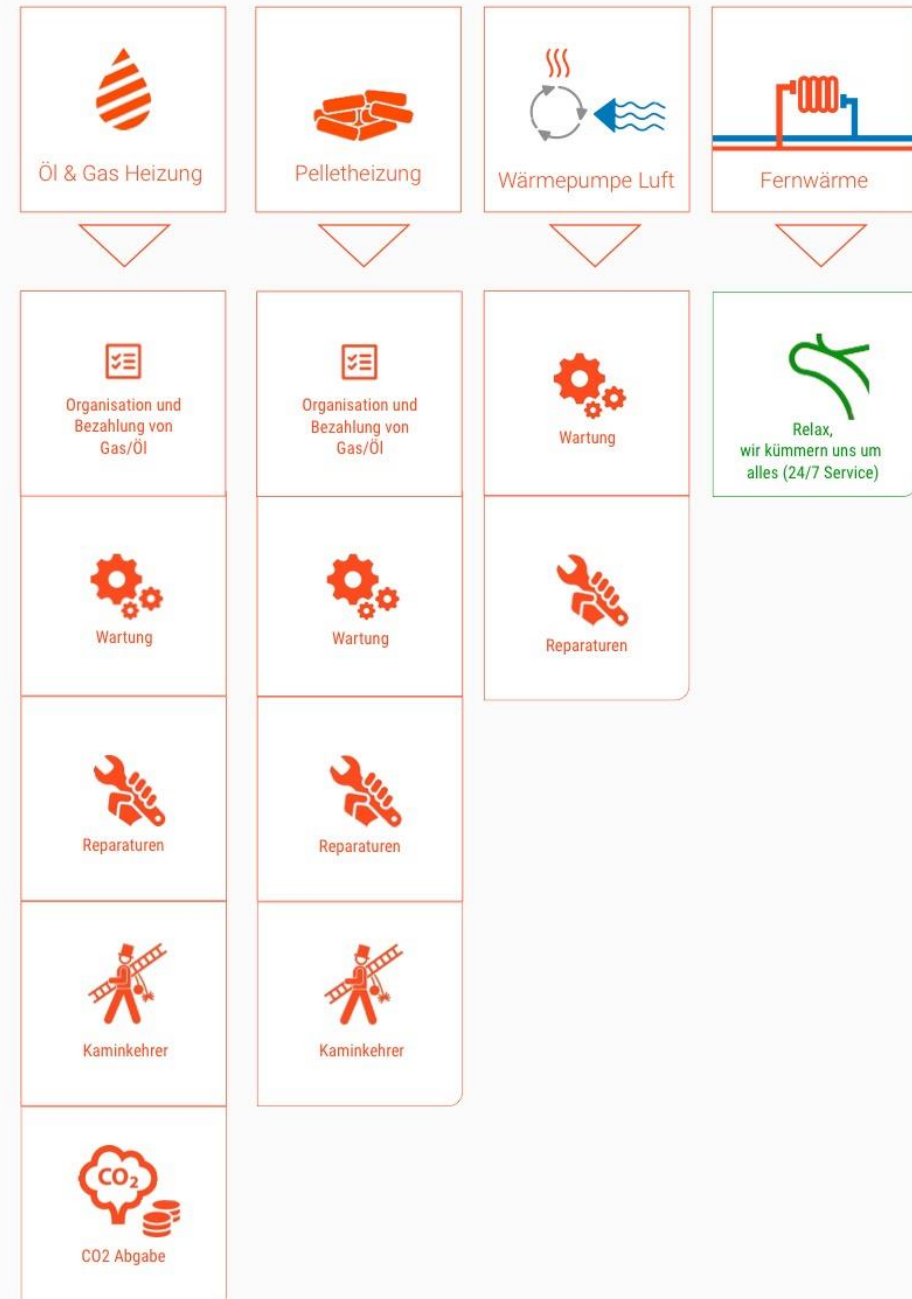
Öl & Gas Heizung

Organisation und Bezahlung von Gas/Öl

Wartung

Reparaturen

Kaminkehrer

$CO_2$

CO2 Abgabe

Pelletheizung

Organisation und Bezahlung von Gas/Öl

Wartung

Reparaturen

Kaminkehrer

Wärmepumpe Luft

Wartung

Reparaturen

Fernwärme

Relax, wir kümmern uns um alles (24/7 Service)